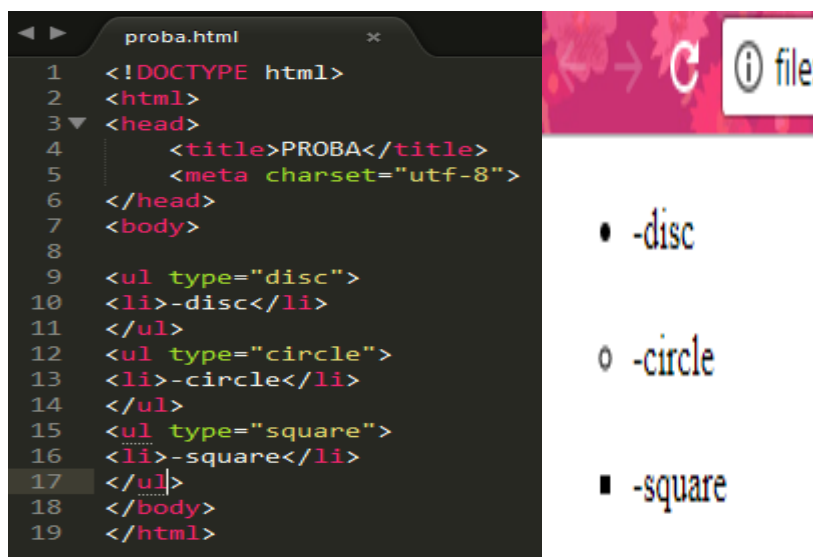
proba.html ×

1 <!DOCTYPE html>
2 <html>
3 <head>
4 <title>PROBA</title>
5 <meta charset="utf-8">
6 </head>
7 <body>
8
9 <ul type="disc">
10 <li>-disc</li>
11 </ul>
12 <ul type="circle">
13 <li>-circle</li>
14 </ul>
15 <ul type="square">
16 <li>-square</li>
17 </ul>
18 </body>
19 </html>

file

• -disc

◦ -circle

▪ -square